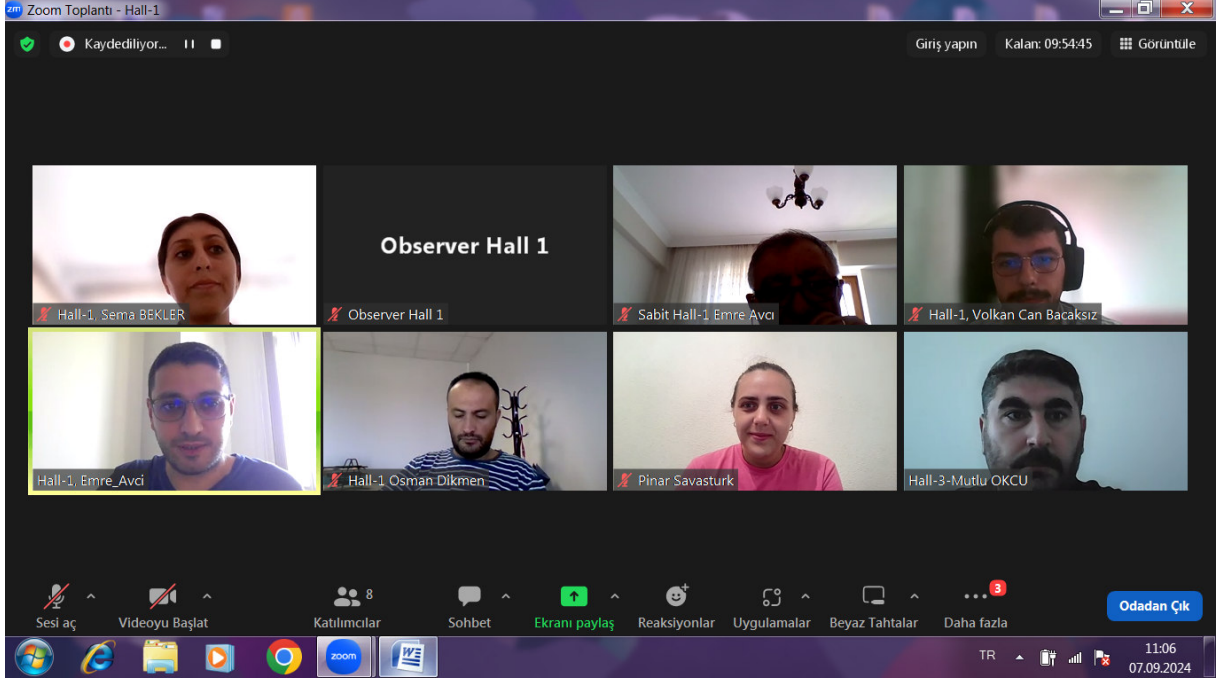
zm Zoom Toplantı - Hall-1

Kaydediliyor...

Giriş yapın

Kalan: 09:54:45

Görüntüle

Observer Hall 1

Hall-1, Sema BEKLER

Observer Hall 1

Sabit Hall-1 Emre Avcı

Hall-1, Volkan Can Baçaksız

Hall-1, Emre_Avci

Hall-1 Osman Dikmen

Pinar Savasturk

Hall-3-Mutlu OKCU

Sesi aç

Videoyu Başlat

8
Katılımcılar

Sohbet

Ekranı paylaş

Reaksiyonlar

Uygulamalar

Beyaz Tahtalar

3
Daha fazla

Odadan Çık

zoom

TR

11:06
07.09.2024